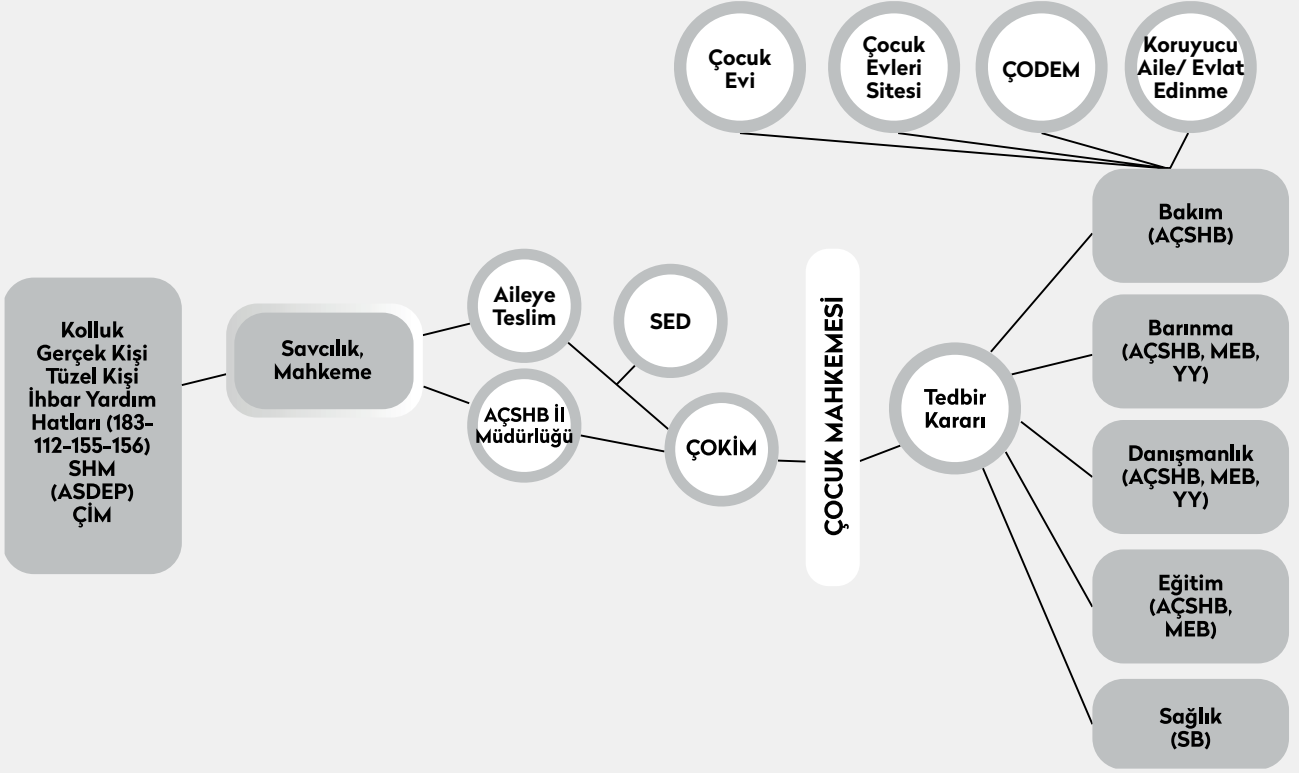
Çocuk Evi

Çocuk Evleri Sitesi

ÇODEM

Koruyucu Aile/ Evlat Edinme

Kolluk Gerçek Kişi Tüzel Kişi İhbar Yardım Hatları (183-112-155-156) SHM (ASDEP) ÇİM

Savcılık, Mahkeme

Aileye Teslim

SED

AÇSHB İl Müdürlüğü

ÇOKİM

ÇOCUK MAHKEMESİ

Tedbir Kararı

Bakım (AÇSHB)

Barınma (AÇSHB, MEB, YY)

Danışmanlık (AÇSHB, MEB, YY)

Eğitim (AÇSHB, MEB)

Sağlık (SB)